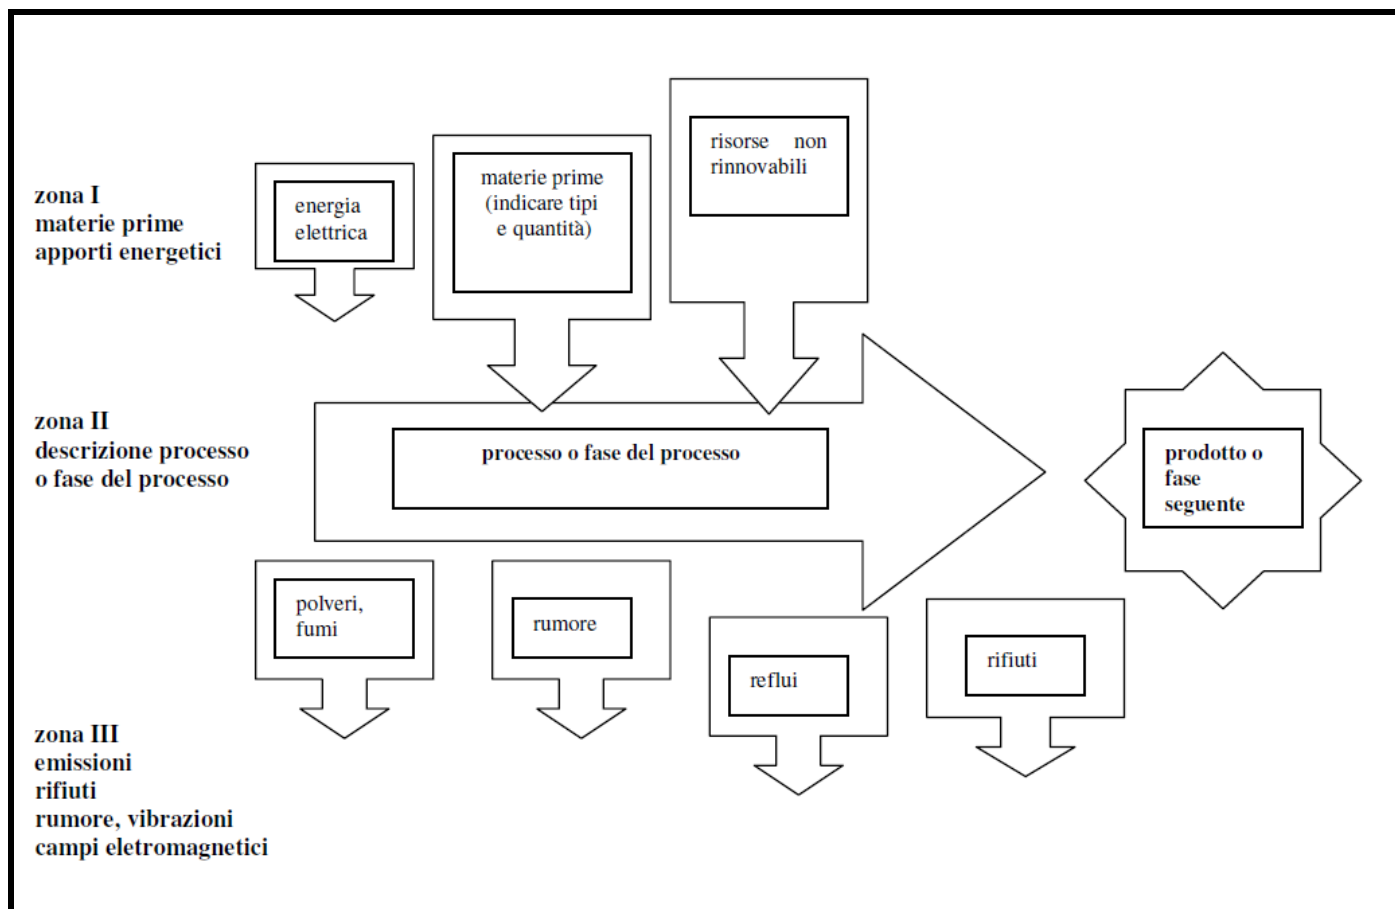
zona I
materie prime
apporti energetici

energia elettrica

materie prime (indicare tipi e quantità)

risorse non rinnovabili

zona II
descrizione processo
o fase del processo

processo o fase del processo

prodotto o fase seguente

polveri, fumi

rumore

reflui

rifiuti

zona III
emissioni
rifiuti
rumore, vibrazioni
campi eletromagnetici